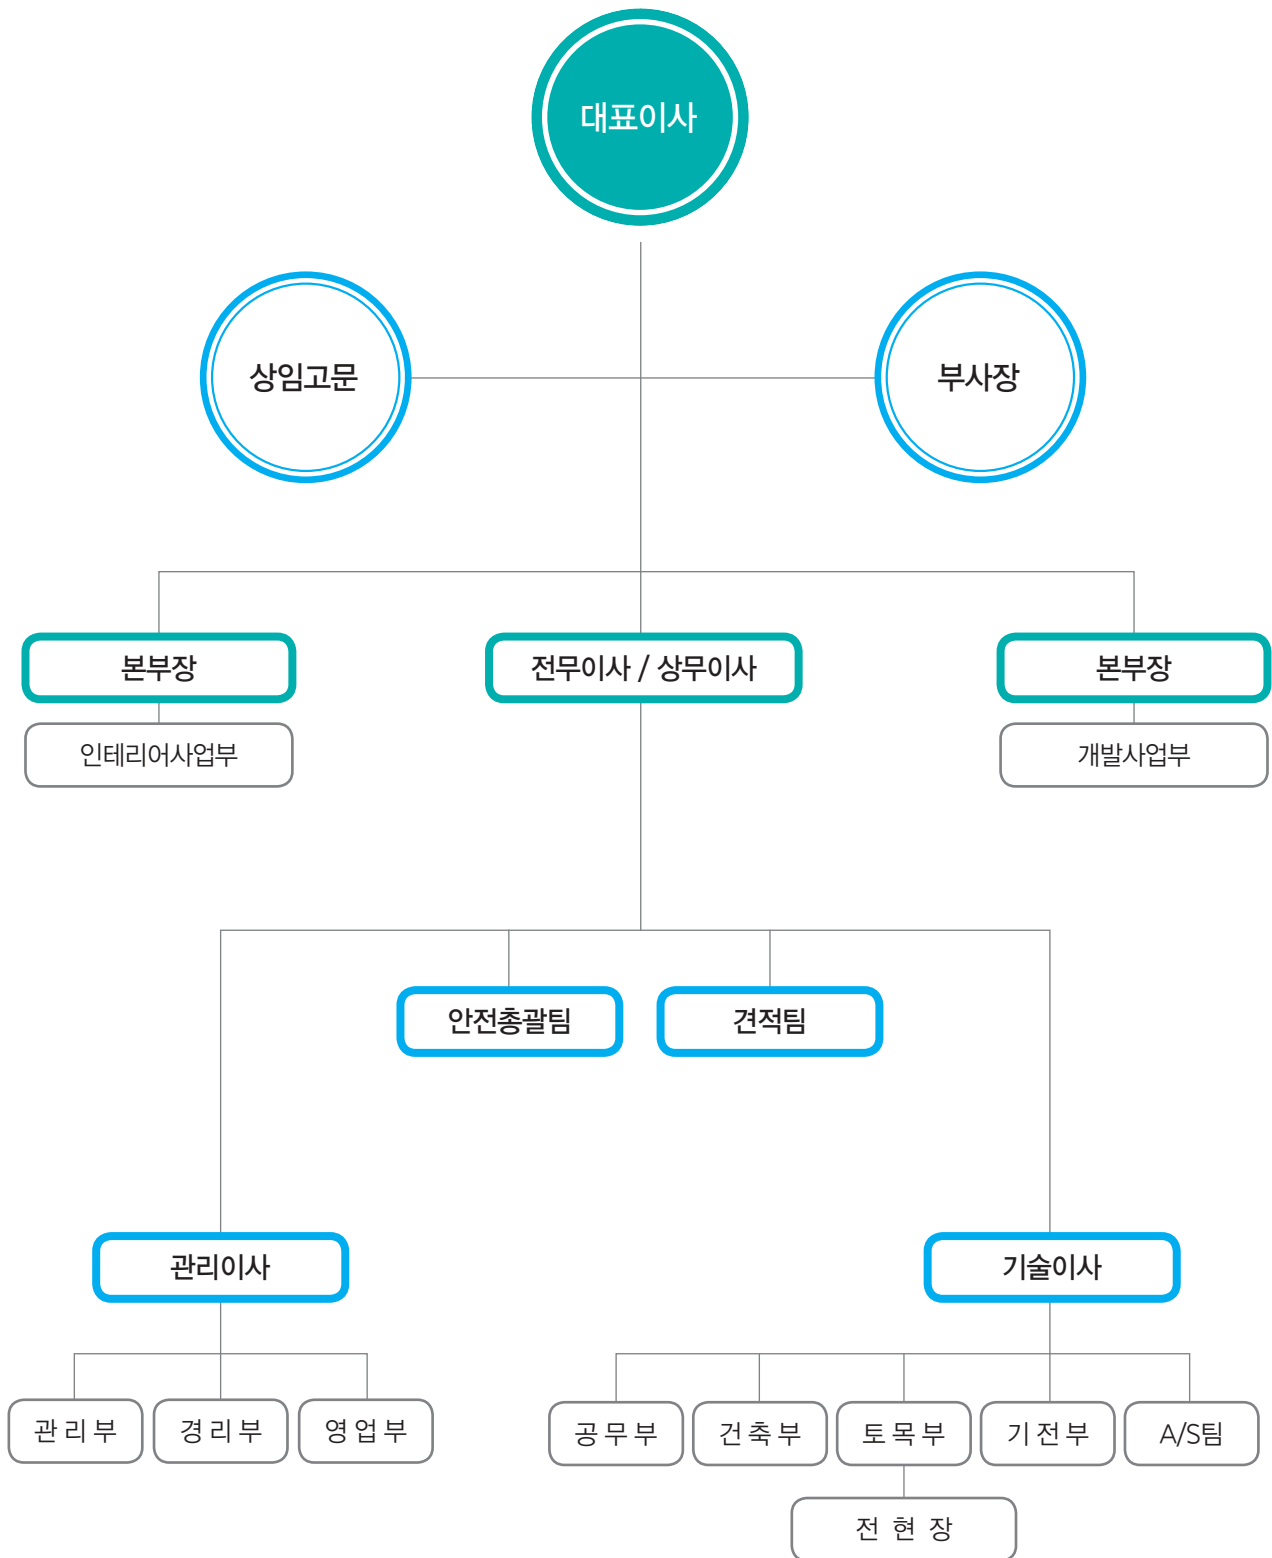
대표이사

상임고문

부사장

본부장

인테리어사업부

전무이사 / 상무이사

본부장

개발사업부

안전총괄팀

견적팀

관리이사

관리부

경리부

영업부

기술이사

공무부

건축부

토목부

기전부

A/S팀

전 현 장